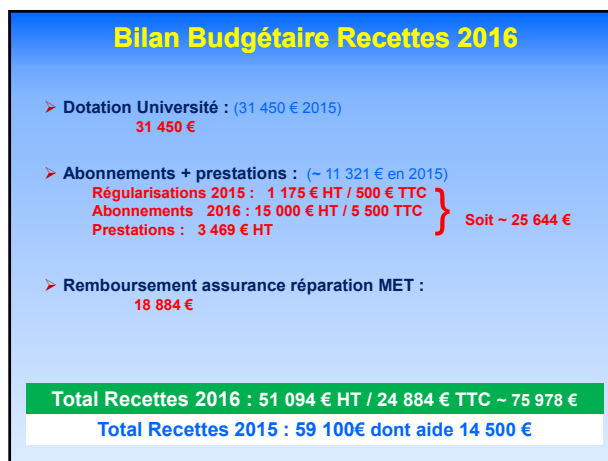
Bilan Budgétaire Recettes 2016

Dotation Université : (31 450 € 2015)
31 450 €

Abonnements + prestations : (~ 11 321 € en 2015)
Régularisations 2015 : 1 175 € HT / 500 € TTC
Abonnements 2016 : 15 000 € HT / 5 500 TTC
Prestations : 3 469 € HT
Soit ~ 25 644 €

Remboursement assurance réparation MET :
18 884 €

Total Recettes 2016 : 51 094 € HT / 24 884 € TTC ~ 75 978 €
Total Recettes 2015 : 59 100€ dont aide 14 500 €